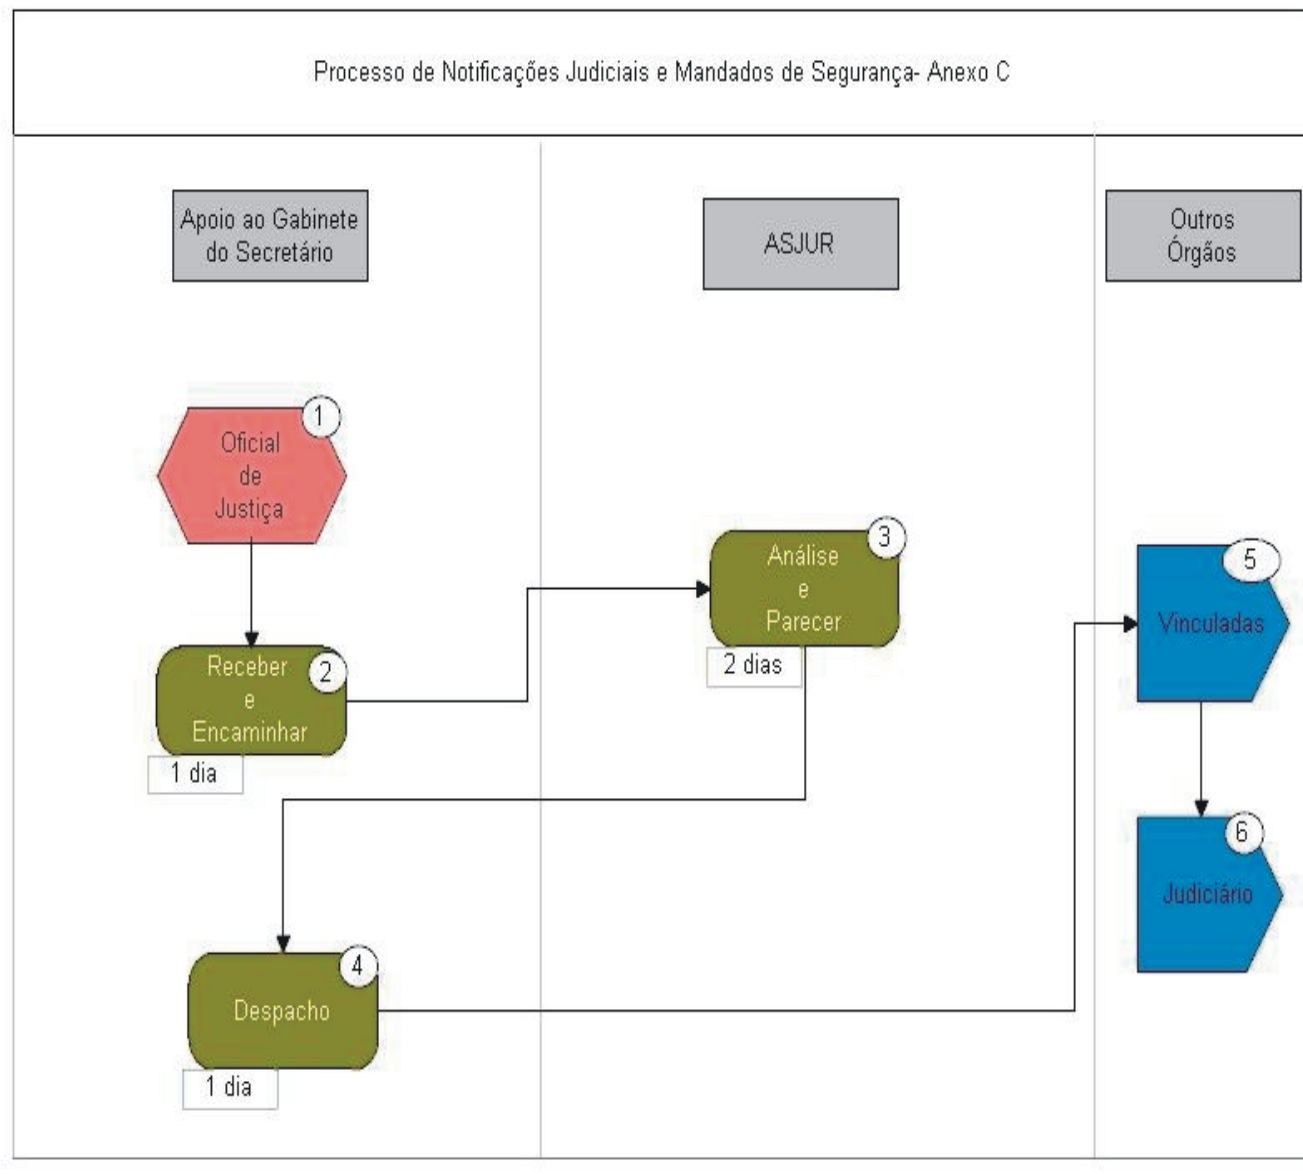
Processo de Notificações Judiciais e Mandados de Segurança- Anexo C

Apoio ao Gabinete do Secretário

ASJUR

Outros Órgãos

1
Oficial de Justiça

2
Receber e Encaminhar
1 dia

3
Análise e Parecer
2 dias

4
Despacho
1 dia

5
Vinculadas

6
Judiciário